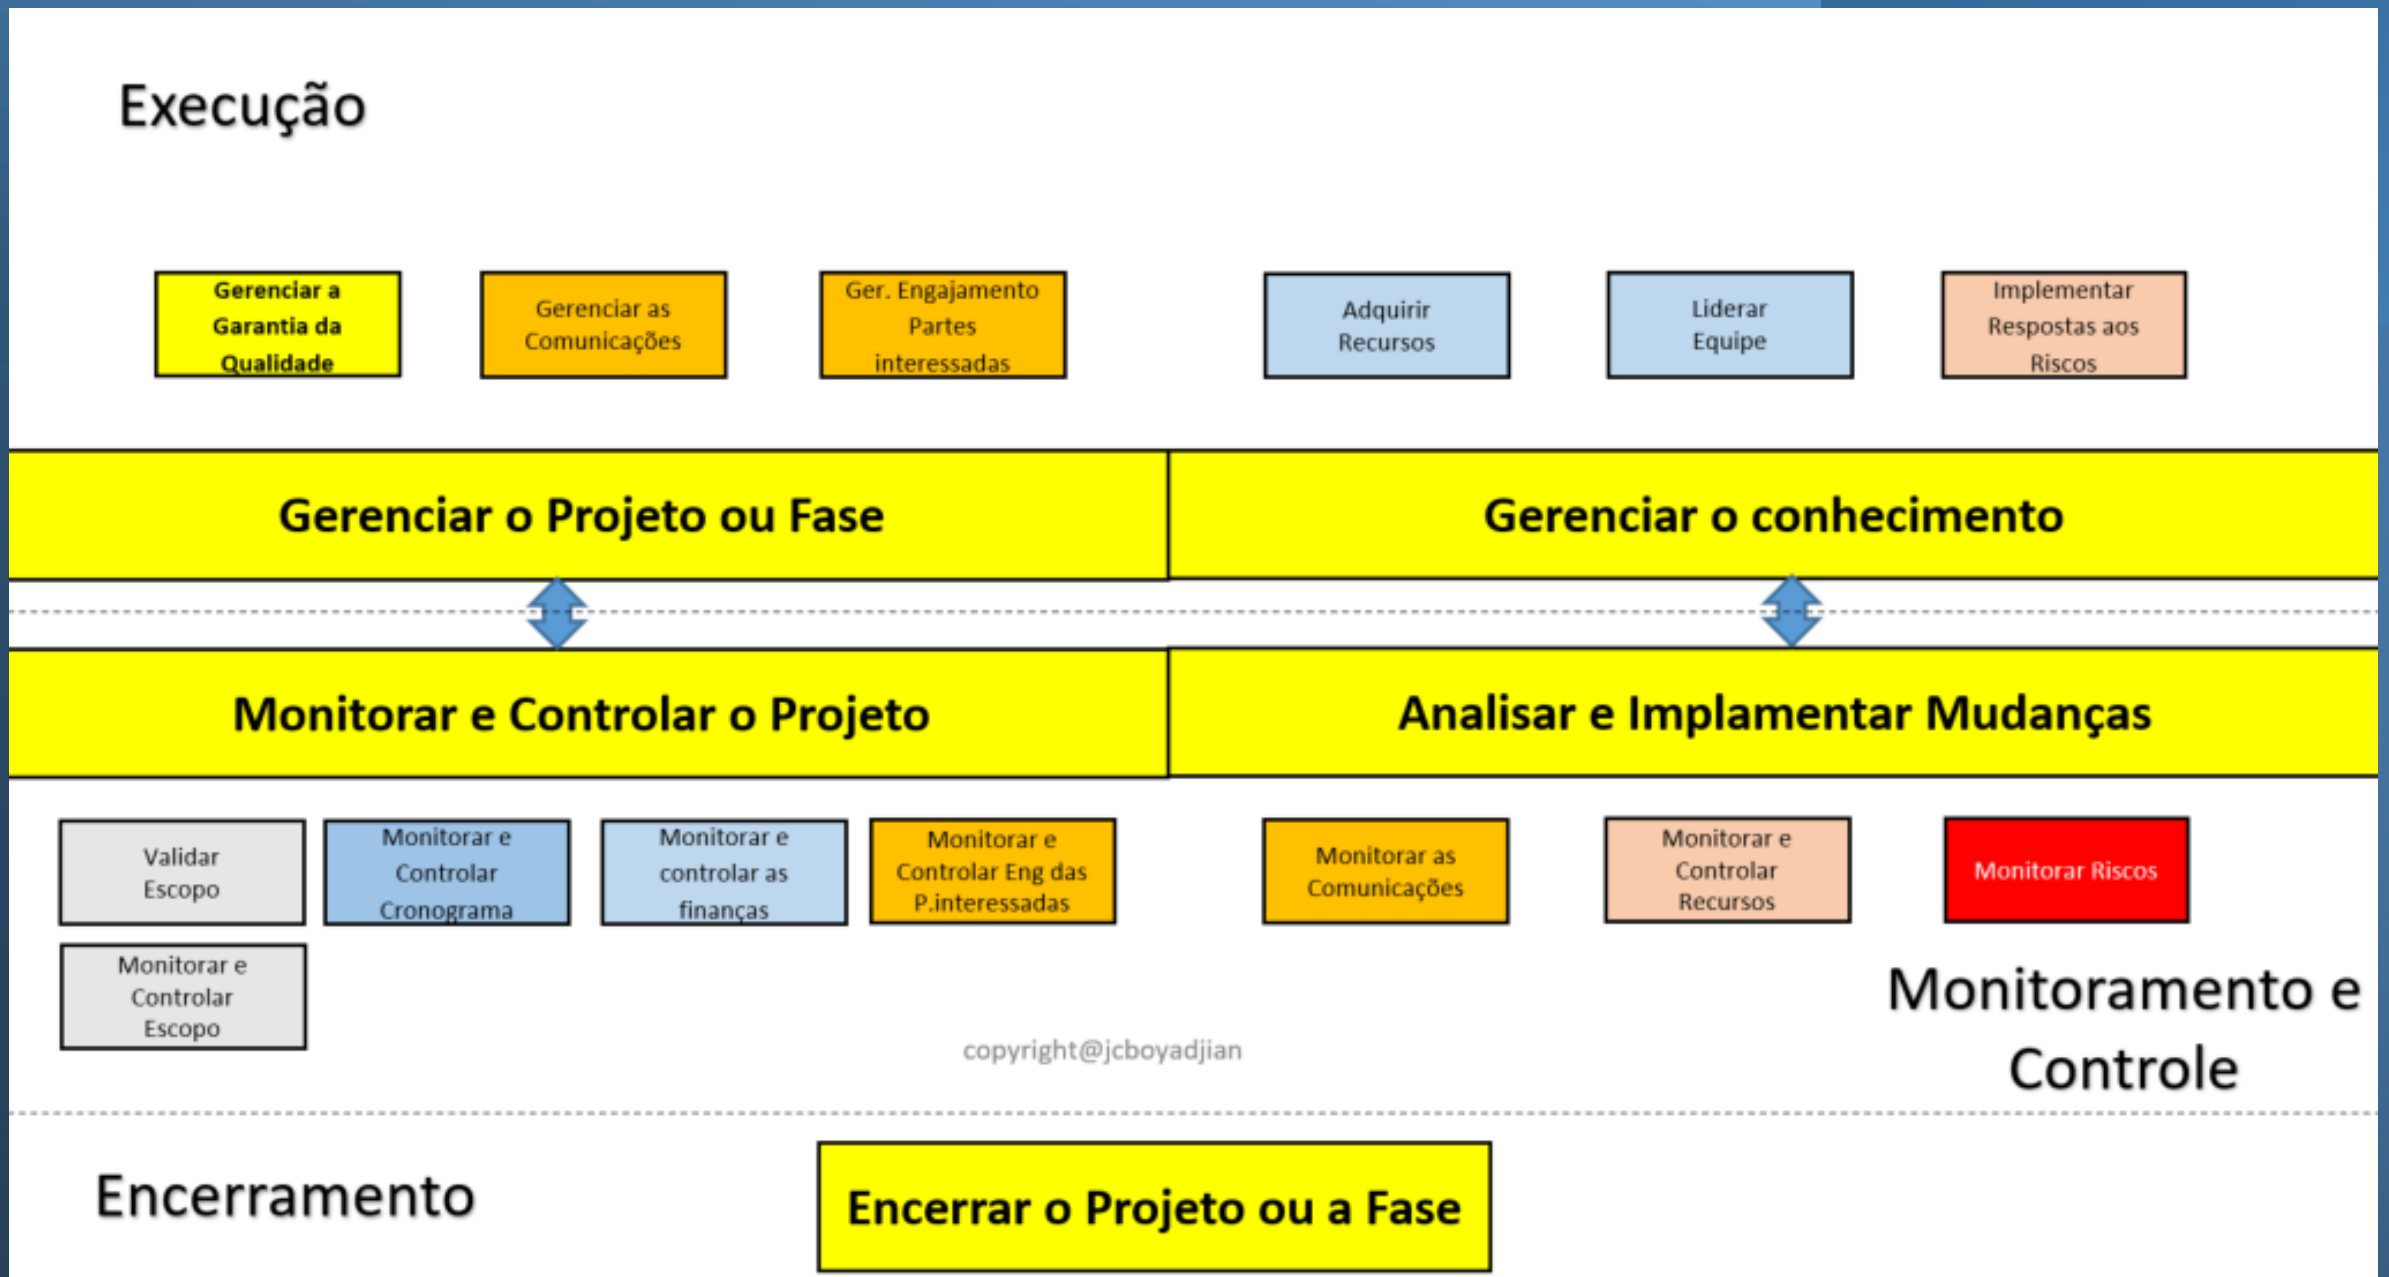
Execução

Gerenciar a Garantia da Qualidade

Gerenciar as Comunicações

Ger. Engajamento Partes interessadas

Adquirir Recursos

Liderar Equipe

Implementar Respostas aos Riscos

Gerenciar o Projeto ou Fase

Gerenciar o conhecimento

Monitorar e Controlar o Projeto

Analisar e Implementar Mudanças

Validar Escopo

Monitorar e Controlar Cronograma

Monitorar e controlar as finanças

Monitorar e Controlar Eng das P.interessadas

Monitorar as Comunicações

Monitorar e Controlar Recursos

Monitorar Riscos

Monitorar e Controlar Escopo

copyright@jcboyadjian

Monitoramento e Controle

Encerramento

Encerrar o Projeto ou a Fase